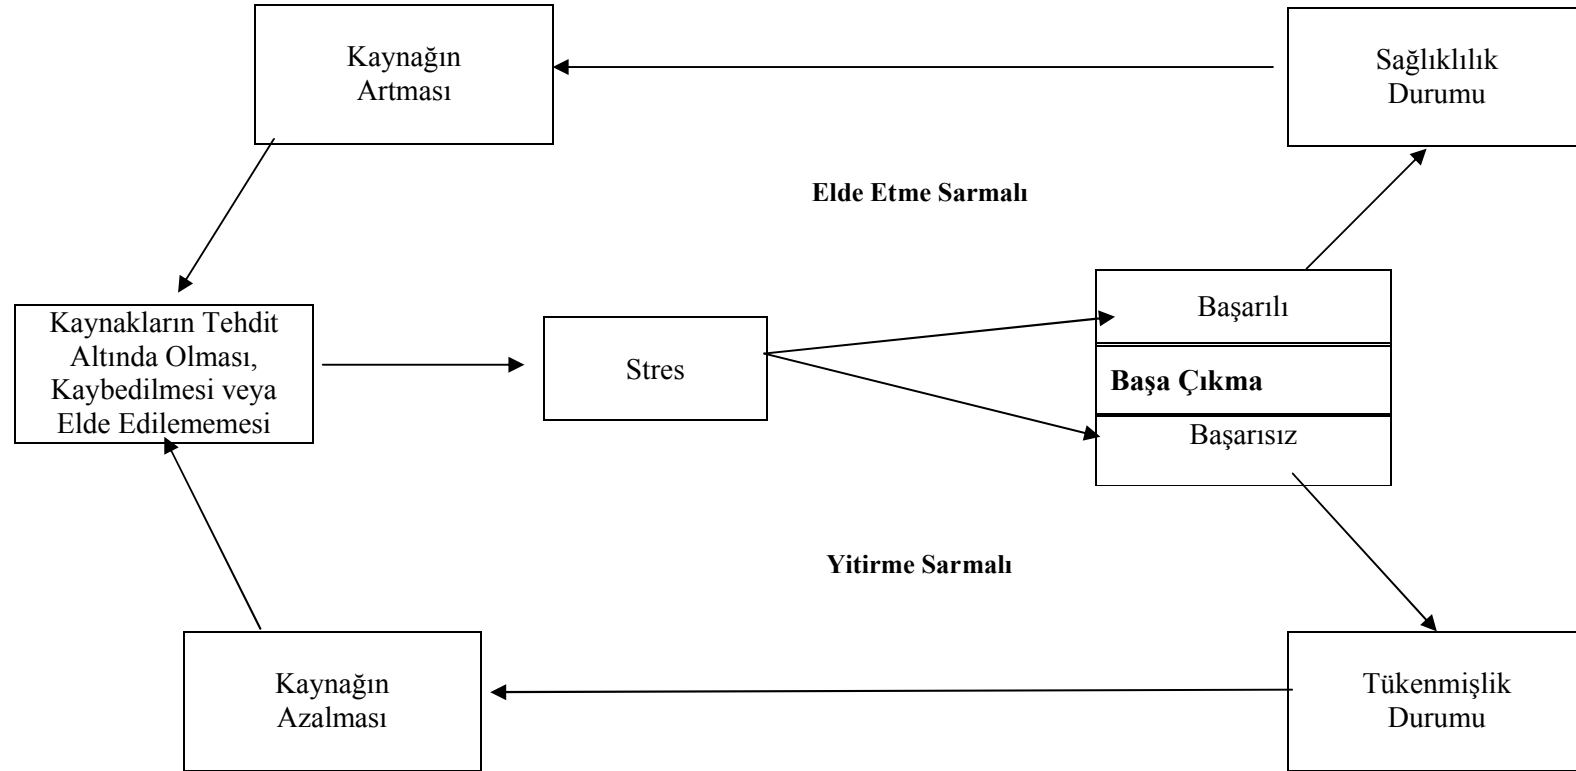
Kaynağın Artması

Sağlıklılık Durumu

Elde Etme Sarmalı

Kaynakların Tehdit Altında Olması, Kaybedilmesi veya Elde Edilememesi

Stres

Başarılı

Başa Çıkma

Başarısız

Yitirme Sarmalı

Kaynağın Azalması

Tükenmişlik Durumu